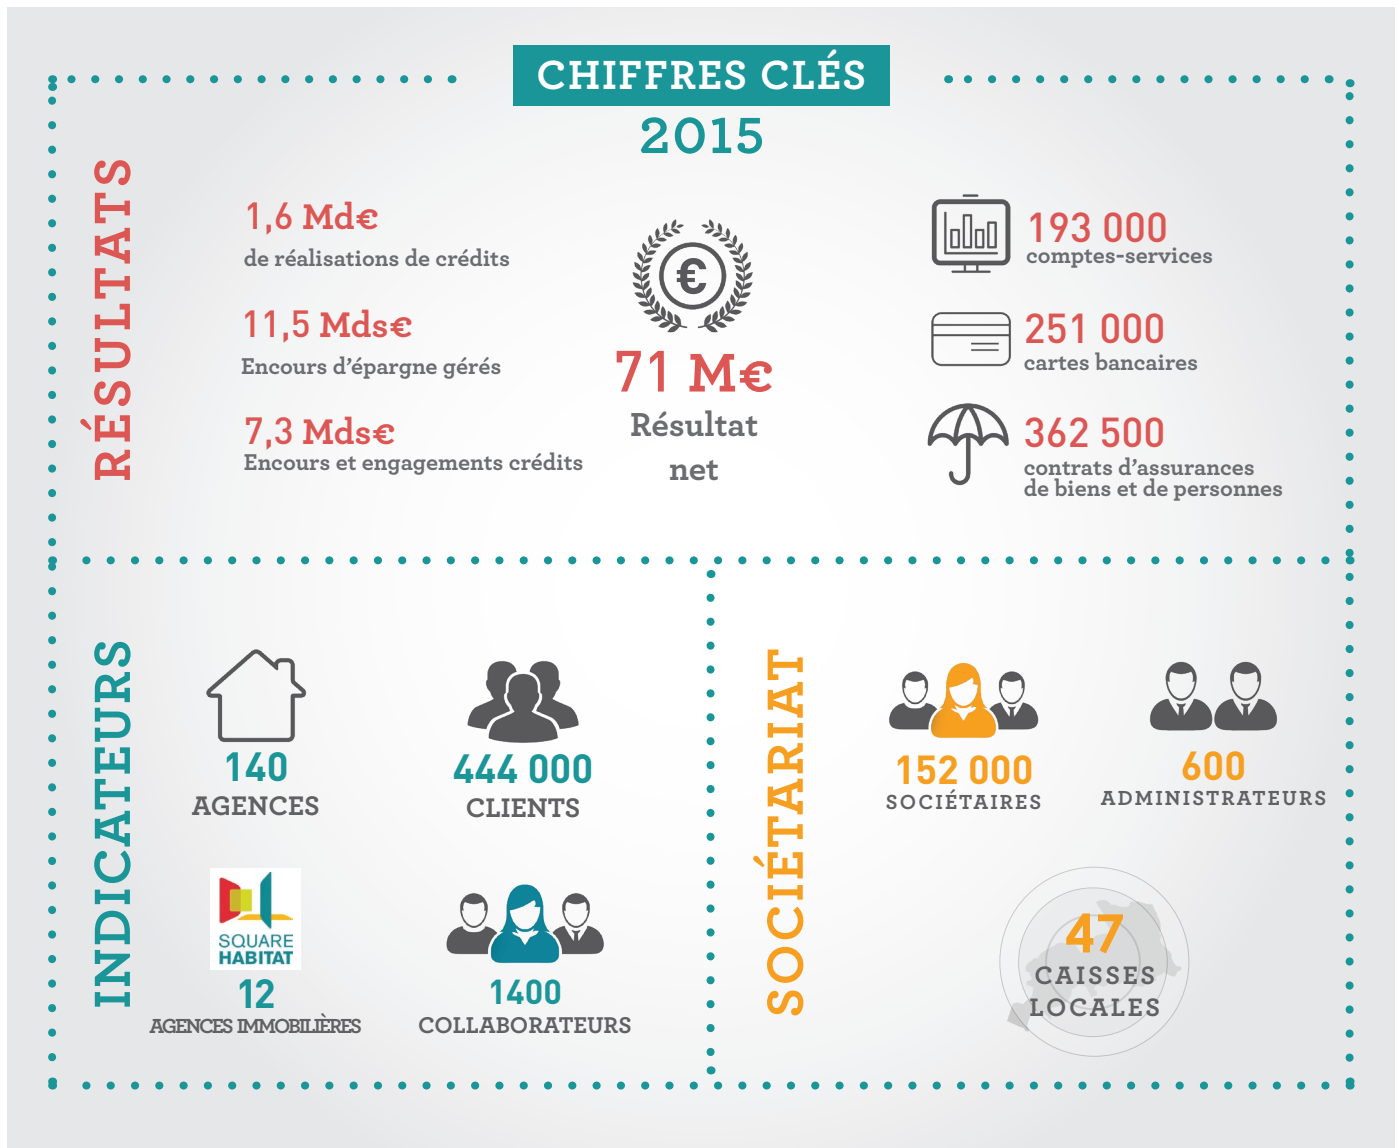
CHIFFRES CLÉS
2015

RÉSULTATS

1,6 Md€
de réalisations de crédits

11,5 Mds€
Encours d'épargne gérés

7,3 Mds€
Encours et engagements crédits

€

71 M€
Résultat net

193 000
comptes-services

251 000
cartes bancaires

362 500
contrats d'assurances de biens et de personnes

INDICATEURS

140
AGENCES

444 000
CLIENTS

SQUARE HABITAT
12
AGENCES IMMOBILIÈRES

1400
COLLABORATEURS

SOCIÉTARIAT

152 000
SOCIÉTAIRES

600
ADMINISTRATEURS

47
CAISSES LOCALES